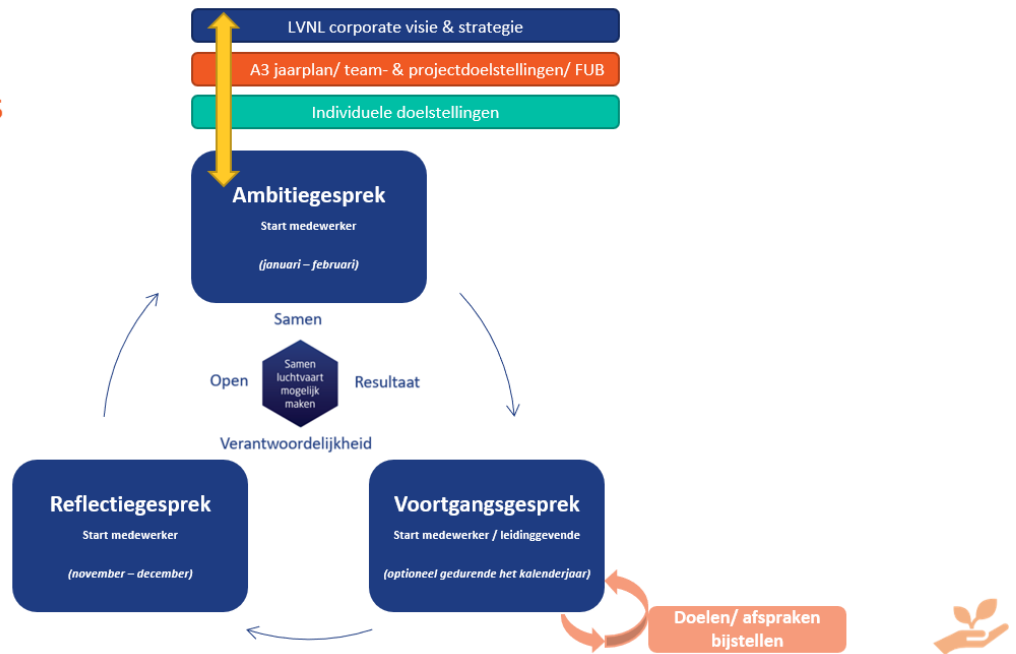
LVNL corporate visie & strategie

A3 jaarplan/ team- & projectdoelstellingen/ FUB

Individuele doelstellingen

Ambitiegesprek

Start medewerker

(januari – februari)

Samen

Open

Samen luchtvaart mogelijk maken

Resultaat

Verantwoordelijkheid

Reflectiegesprek

Start medewerker

(november – december)

Voortgangsgesprek

Start medewerker / leidinggevende

(optioneel gedurende het kalenderjaar)

Doelen/ afspraken bijstellen